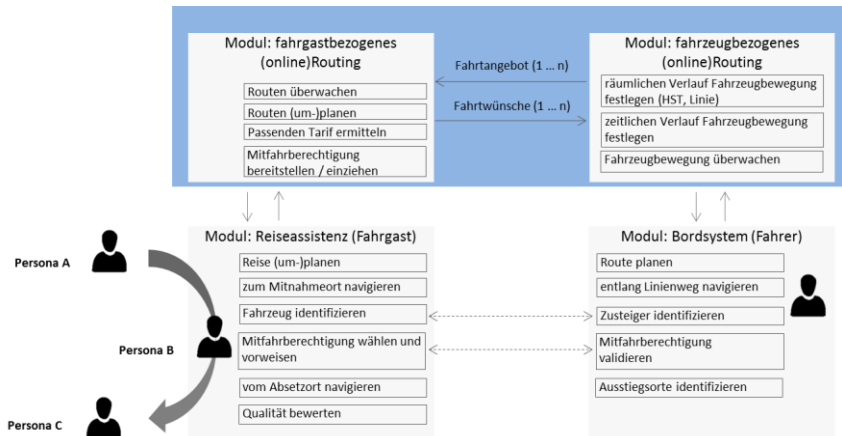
Modul: fahrgastbezogenes (online)Routing

Routen überwachen

Routen (um-)planen

Passenden Tarif ermitteln

Mitfahrberechtigung bereitstellen / einziehen

Fahrtangebot (1 … n)

Fahrtwünsche (1 … n)

Modul: fahrzeugbezogenes (online)Routing

räumlichen Verlauf Fahrzeugbewegung festlegen (HST, Linie)

zeitlichen Verlauf Fahrzeugbewegung festlegen

Fahrzeugbewegung überwachen

Persona A

Persona B

Persona C

Modul: Reiseassistenz (Fahrgast)

Reise (um-)planen

zum Mitnahmeort navigieren

Fahrzeug identifizieren

Mitfahrberechtigung wählen und vorweisen

vom Absetzort navigieren

Qualität bewerten

Modul: Bordsystem (Fahrer)

Route planen

entlang Linienweg navigieren

Zusteiger identifizieren

Mitfahrberechtigung validieren

Ausstiegsorte identifizieren